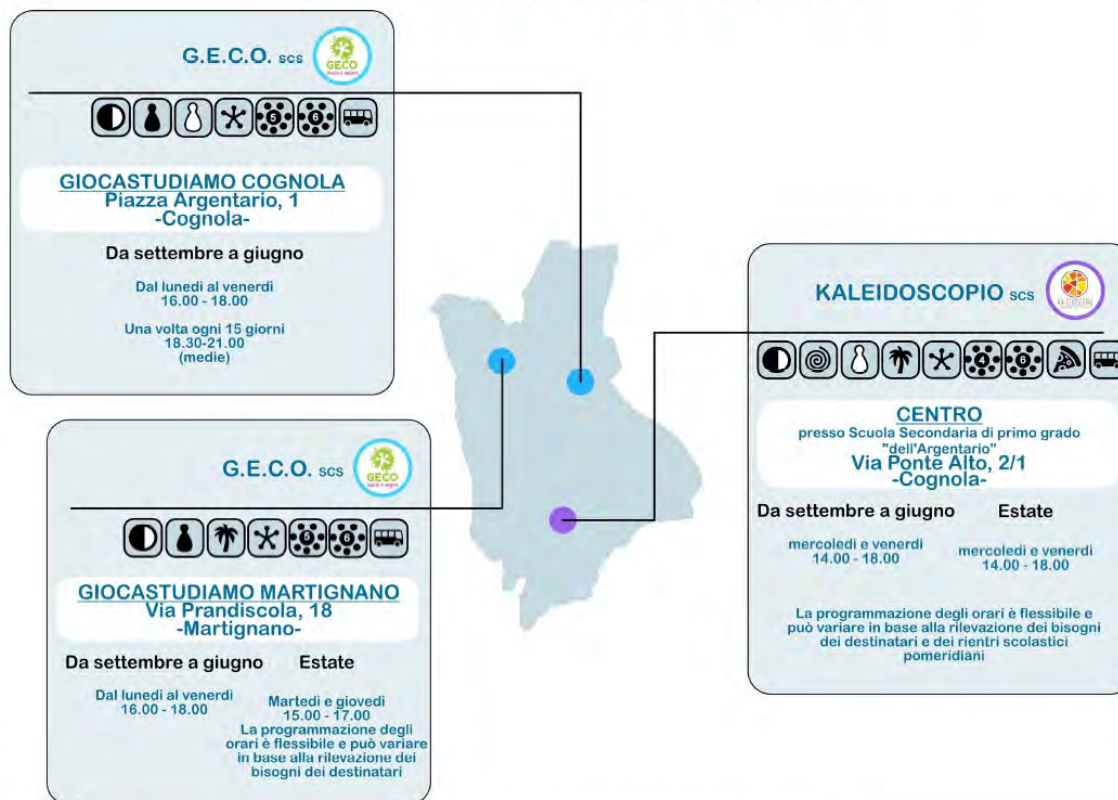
G.E.C.O. scs

GECO

5 6

GIOCASTUDIAMO COGNOLA
Piazza Argentario, 1
-Cognola-

Da settembre a giugno

Dal lunedì al venerdì
16.00 - 18.00

Una volta ogni 15 giorni
18.30-21.00
(medie)

G.E.C.O. scs

GECO

5 6

GIOCASTUDIAMO MARTIGNANO
Via Prandiscola, 18
-Martignano-

Da settembre a giugno

Dal lunedì al venerdì
16.00 - 18.00

Estate

Martedì e giovedì
15.00 - 17.00
La programmazione degli orari è flessibile e può variare in base alla rilevazione dei bisogni dei destinatari

KALEIDOSCOPIO scs

4 6

CENTRO
presso Scuola Secondaria di primo grado
"dell'Argentario"
Via Ponte Alto, 2/1
-Cognola-

Da settembre a giugno

mercoledì e venerdì
14.00 - 18.00

Estate

mercoledì e venerdì
14.00 - 18.00

La programmazione degli orari è flessibile e può variare in base alla rilevazione dei bisogni dei destinatari e dei rientri scolastici pomeridiani